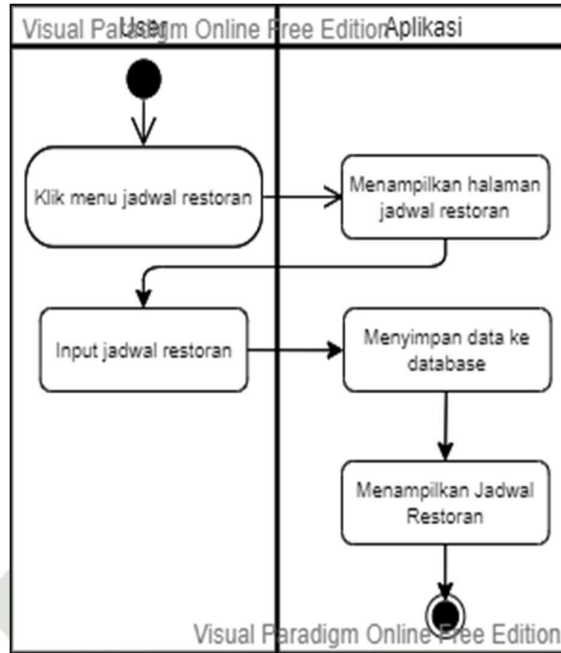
Visual Paradigm Online Free Edition

User

Aplikasi

Klik menu jadwal restoran

Menampilkan halaman jadwal restoran

Input jadwal restoran

Menyimpan data ke database

Menampilkan Jadwal Restoran

Visual Paradigm Online Free Edition